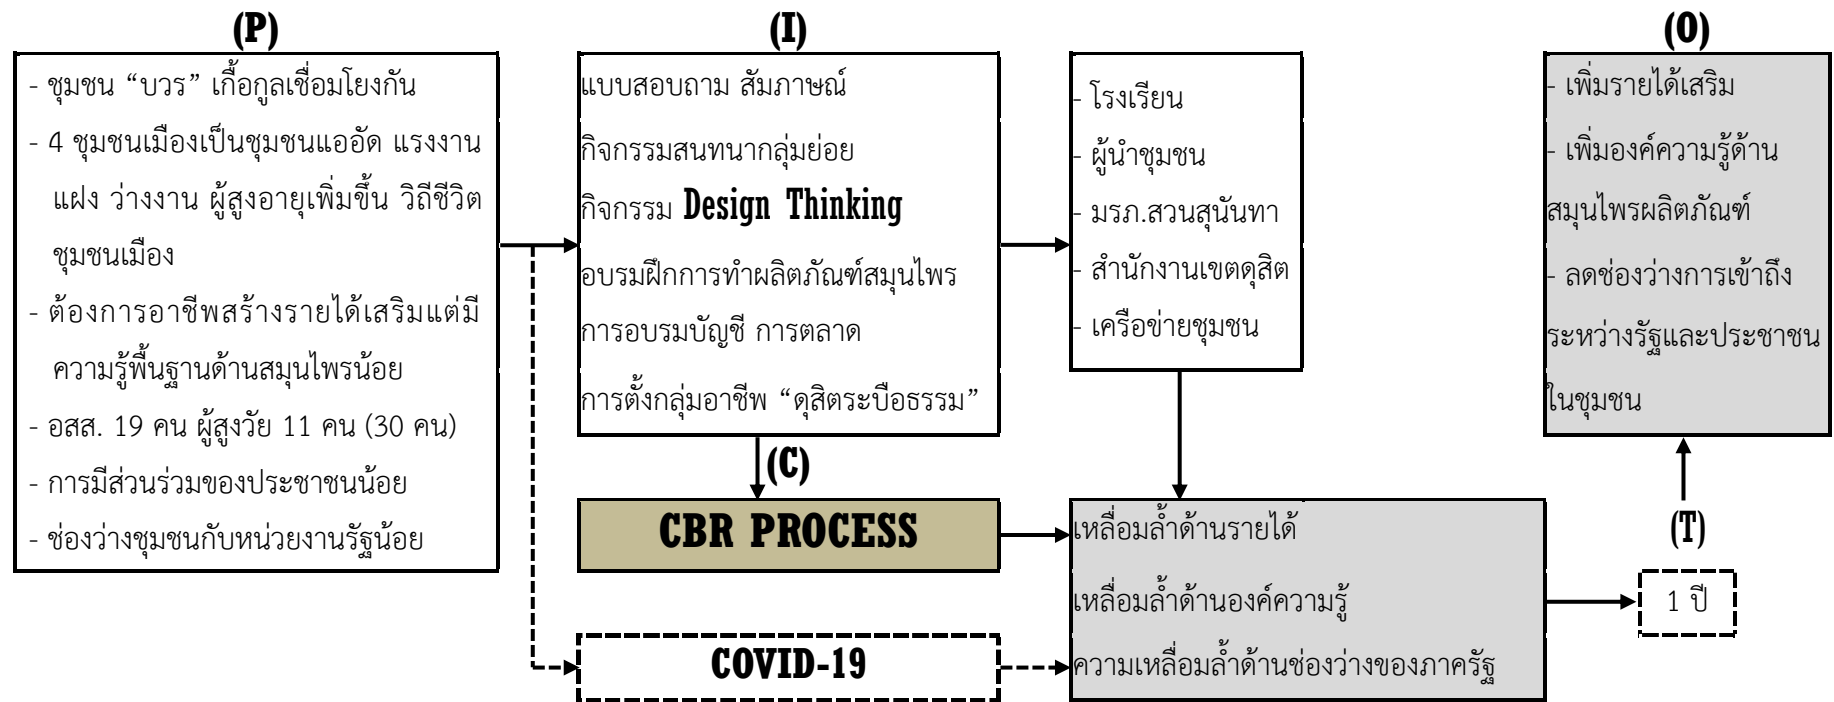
(P)

- ชุมชน “บวร” เกื้อกูลเชื่อมโยงกัน
- 4 ชุมชนเมืองเป็นชุมชนแออัด แรงงานแฝง ว่างงาน ผู้สูงอายุเพิ่มขึ้น วิถีชีวิตชุมชนเมือง
- ต้องการอาชีพสร้างรายได้เสริมแต่มีความรู้พื้นฐานด้านสมุนไพรน้อย
- อสส. 19 คน ผู้สูงวัย 11 คน (30 คน)
- การมีส่วนร่วมของประชาชนน้อย
- ช่องว่างชุมชนกับหน่วยงานรัฐน้อย

(I)

แบบสอบถาม สัมภาษณ์
กิจกรรมสนทนากลุ่มย่อย
กิจกรรม Design Thinking
อบรมฝึกการทำผลิตภัณฑ์สมุนไพร
การอบรมบัญชี การตลาด
การตั้งกลุ่มอาชีพ “ดุสิตระบือธรรม”

- โรงเรียน
- ผู้นำชุมชน
- มรภ.สวนสุนันทา
- สำนักงานเขตดุสิต
- เครือข่ายชุมชน

(O)

- เพิ่มรายได้เสริม
- เพิ่มองค์ความรู้ด้านสมุนไพรผลิตภัณฑ์
- ลดช่องว่างการเข้าถึงระหว่างรัฐและประชาชนในชุมชน

(C)

CBR PROCESS

COVID-19

เหลื่อมล้ำด้านรายได้
เหลื่อมล้ำด้านองค์ความรู้
ความเหลื่อมล้ำด้านช่องว่างของภาครัฐ

(T)

1 ปี